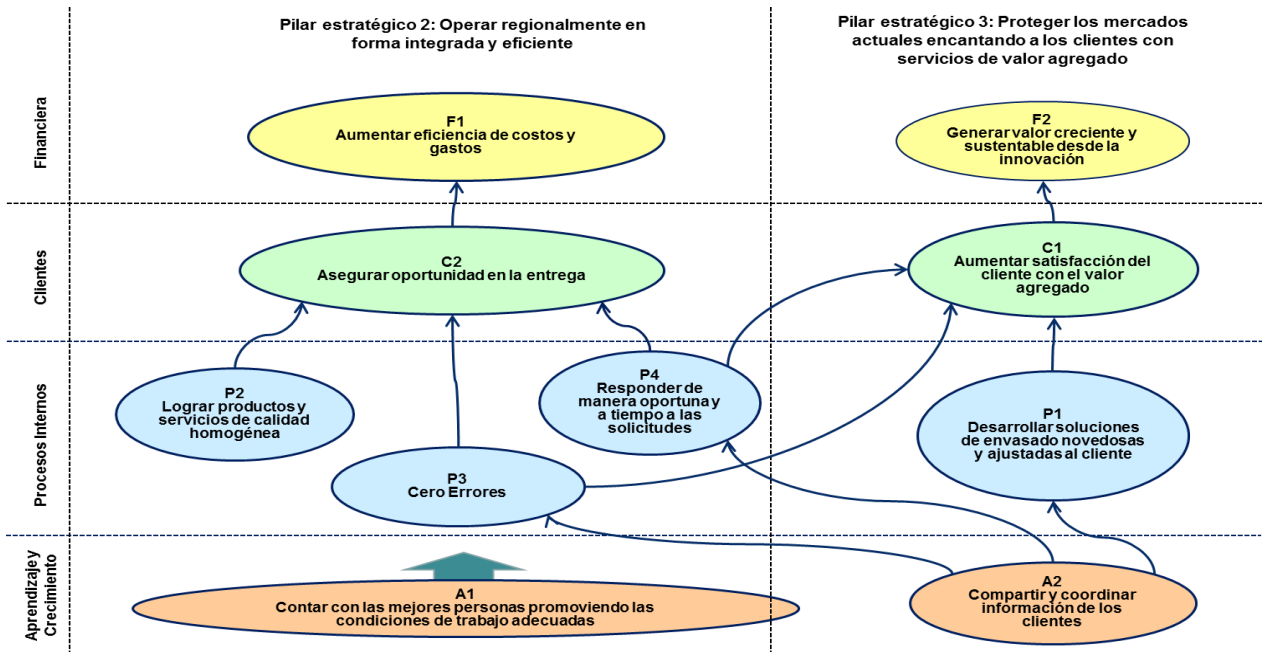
Pilar estratégico 2: Operar regionalmente en forma integrada y eficiente

Pilar estratégico 3: Proteger los mercados actuales encantando a los clientes con servicios de valor agregado

Financiera

F1
Aumentar eficiencia de costos y gastos

F2
Generar valor creciente y sustentable desde la innovación

Clientes

C2
Asegurar oportunidad en la entrega

C1
Aumentar satisfacción del cliente con el valor agregado

Procesos Internos

P2
Lograr productos y servicios de calidad homogénea

P4
Responder de manera oportuna y a tiempo a las solicitudes

P1
Desarrollar soluciones de envasado novedosas y ajustadas al cliente

P3
Cero Errores

Aprendizaje y Crecimiento

A1
Contar con las mejores personas promoviendo las condiciones de trabajo adecuadas

A2
Compartir y coordinar información de los clientes